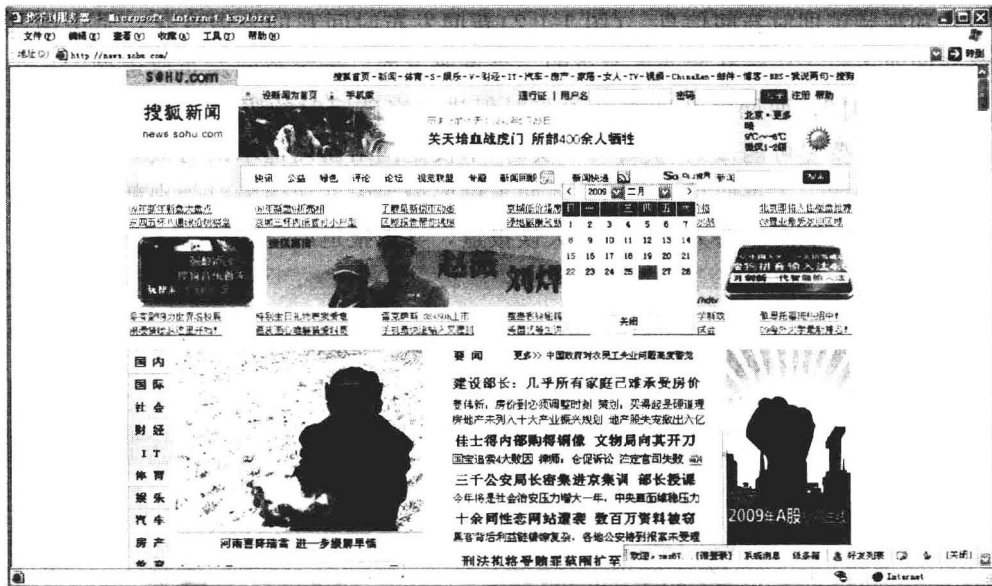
找不到服务器 - Microsoft Internet Explorer
文件(F) 编辑(E) 查看(V) 收藏(A) 工具(T) 帮助(H)
地址(D) http://news.sohu.com/ 转到

SOHU.com
搜狐首页 - 新闻 - 体育 - S - 娱乐 - V - 财经 - IT - 汽车 - 房产 - 家居 - 女人 - TV - 视频 - ChinaRen - 邮件 - 博客 - BBS - 我说两句 - 搜狗
设新闻为首页 手机版 通行证 | 用户名 密码 注册 帮助

搜狐新闻
news.sohu.com

关天培血战虎门 所部400余人牺牲
北京 - 更多
晴
9℃~-6℃
微风1-2级

快讯 公益 特色 评论 论坛 搜狐联盟 专题 新闻回顾 新闻快递 Sogou 搜狗 搜索

2009 二月
日 一 二 三 四 五 六
1 2 3 4 5 6 7
8 9 10 11 12 13 14
15 16 17 18 19 20 21
22 23 24 25 26 27 28
关闭

赵薇 刘烨

国内
国际
社会
财经
IT
体育
娱乐
汽车
房产

河南首降瑞雪 进一步缓解旱情

要闻 更多>> 中国教育对农民工失业问题高度警觉
建设部长：几乎所有家庭已难承受房价
姜伟新：房价到必须调整时候 规划，买得起是硬道理
房地产未列入十大产业振兴规划 地产股先发救出入亿
佳士得内部购得铜像 文物局向其开刀
国宝追索4大败因 律师：合促诉讼 法定官司失败
三千公安局长密集进京集训 部长授课
今年将是社会治安压力增大一年，中央重申维稳压力
十余同性恋网站遭袭 数百万资料被窃
刑法拟将骨赂罪范围扩至

2009年A股

欢迎，zaoST [注册] 系统消息 短信箱 好友列表 [关闭]
Internet